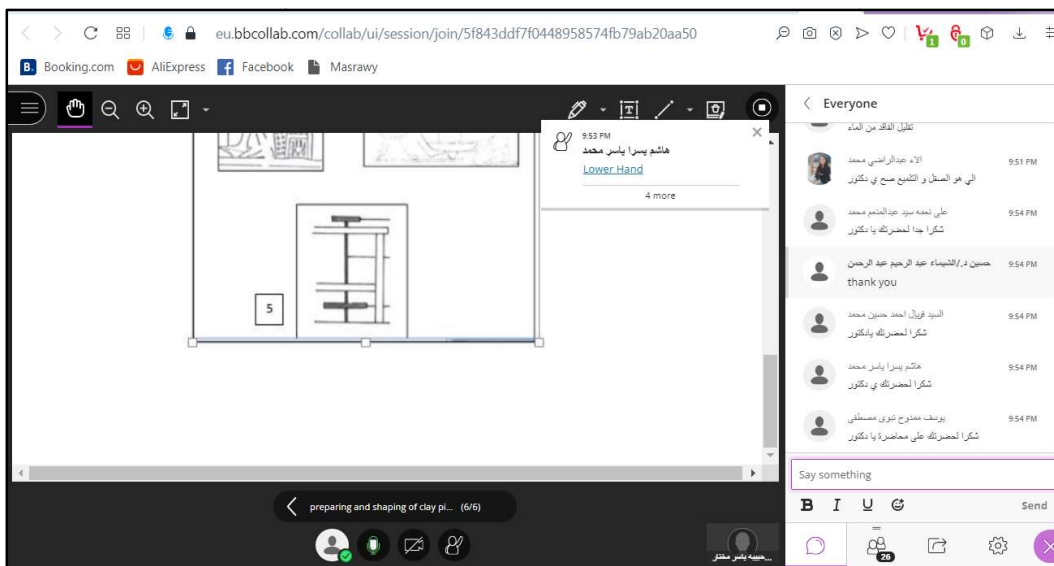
eu.bbcollab.com/collab/ui/session/join/5f843ddf7f0448958574fb79ab20aa50

Booking.com AliExpress Facebook Masrawy

9:53 PM
هاشم يسرا ياسر محمد
Lower Hand
4 more

5

Everyone

تقليل الفاقد من الماء

الاء عبدالراضي محمد 9:51 PM
الي هو الصقل و التلميع صح ي دكتور

علي نعمه سيد عبدالمنعم محمد 9:54 PM
شكرا جدا لحضرتك يا دكتور

حسين د./الشيماء عبد الرحيم عبد الرحمن 9:54 PM
thank you

السيد فريال احمد حسين محمد 9:54 PM
شكرا لحضرتك يادكتور

هاشم يسرا ياسر محمد 9:54 PM
شكرا لحضرتك ي دكتور

يوسف ممدوح نبوى مصطفى 9:54 PM
شكرا لحضرتك على محاضرة يا دكتور

Say something

B I U
Send

preparing and shaping of clay pi... (6/6)

حبيبه ياسر مختار

26